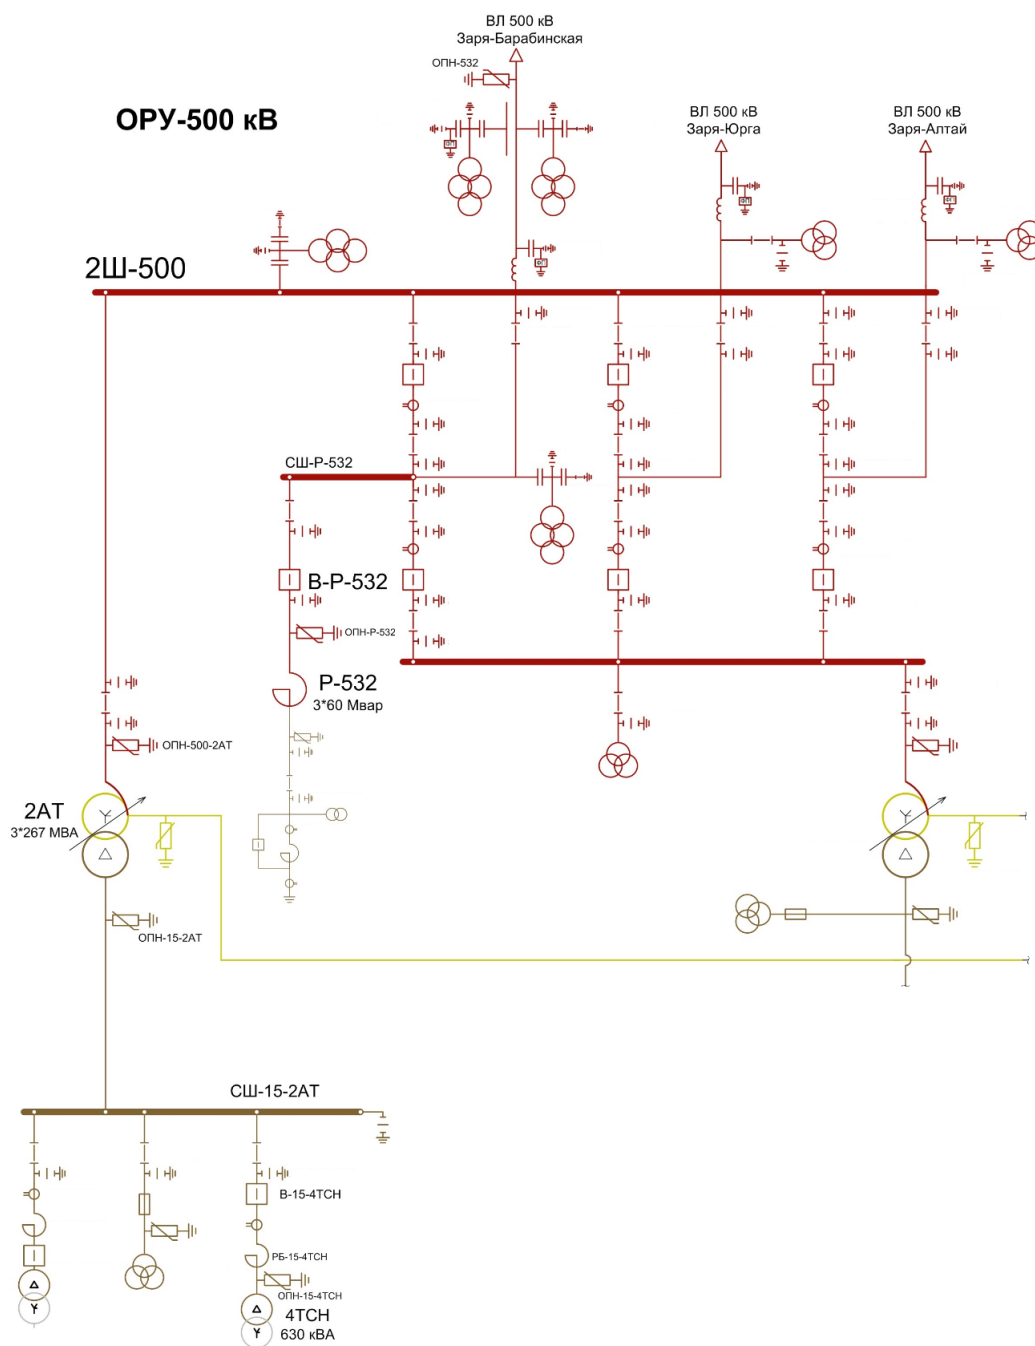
ВЛ 500 кВ
Заря-Барабинская

ОПН-532

ОРУ-500 кВ

ВЛ 500 кВ
Заря-Юрга

ВЛ 500 кВ
Заря-Алтай

2Ш-500

СШ-Р-532

В-Р-532

ОПН-Р-532

Р-532
3*60 Мвар

ОПН-500-2АТ

2АТ
3*267 МВА

ОПН-15-2АТ

СШ-15-2АТ

В-15-4ТСН

РБ-15-4ТСН

ОПН-15-4ТСН

4ТСН
630 кВА